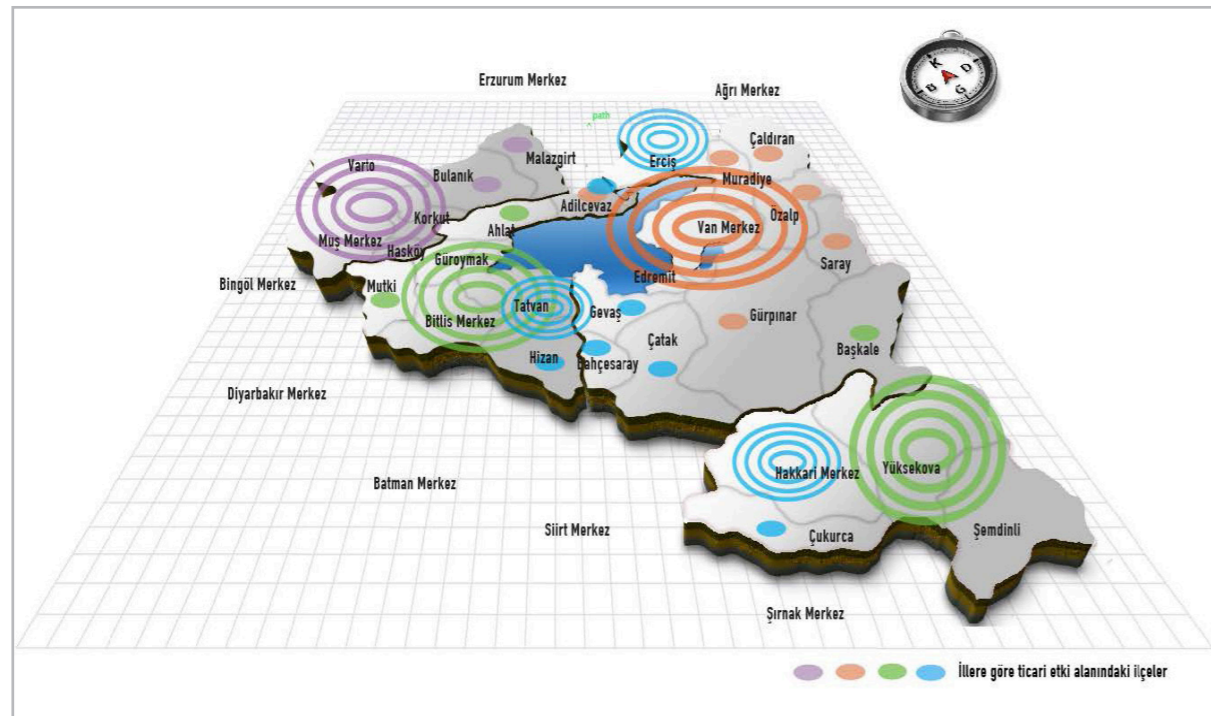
Erzurum Merkez

Ağrı Merkez

K
D
B
G

path

Malazgirt

Erciş

Çaldıran

Varto

Bulanık

Muradiye

Adilcevaz

Özalp

Korkut

Van Merkez

Ahlat

Muş Merkez

Hasköy

Saray

Güroymak

Edremit

Bingöl Merkez

Mutki

Tatvan

Gevaş

Gürpınar

Bitlis Merkez

Çatak

Başkale

Hizan

Bahçesaray

Diyarbakır Merkez

Hakkari Merkez

Yüksekova

Batman Merkez

Siirt Merkez

Çukurca

Şemdinli

Şırnak Merkez

İllere göre ticari etki alanındaki ilçeler